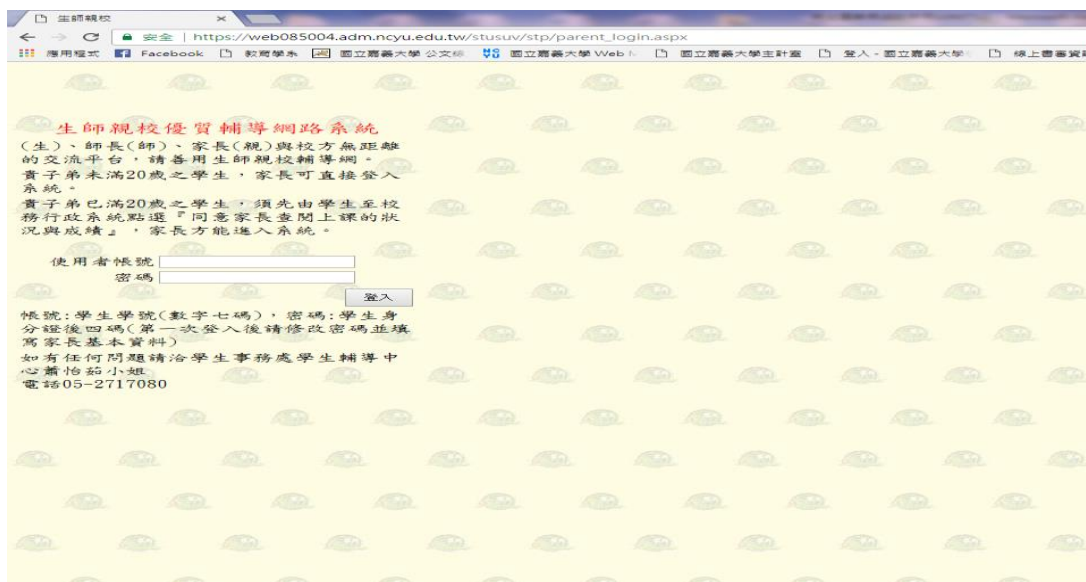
生師親校

安全 | https://web085004.adm.ncyu.edu.tw/stusuv/stp/parent_login.aspx

應用程式 Facebook 教育學系 國立嘉義大學 公文系 國立嘉義大學 Web 國立嘉義大學主計室 登入 - 國立嘉義大學 線上書審資

生師親校優質輔導網路系統

(生)、師長(師)、家長(親)與校方無距離的交流平台，請善用生師親校輔導網。

貴子弟未滿20歲之學生，家長可直接登入系統。

貴子弟已滿20歲之學生，須先由學生至校務行政系統點選『同意家長查閱上課的狀況與成績』，家長方能進入系統。

使用者帳號

密碼

登入

帳號:學生學號(數字七碼)，密碼:學生身分證後四碼(第一次登入後請修改密碼並填寫家長基本資料)

如有任何問題請洽學生事務處學生輔導中心蕭怡茹小姐

電話05-2717080